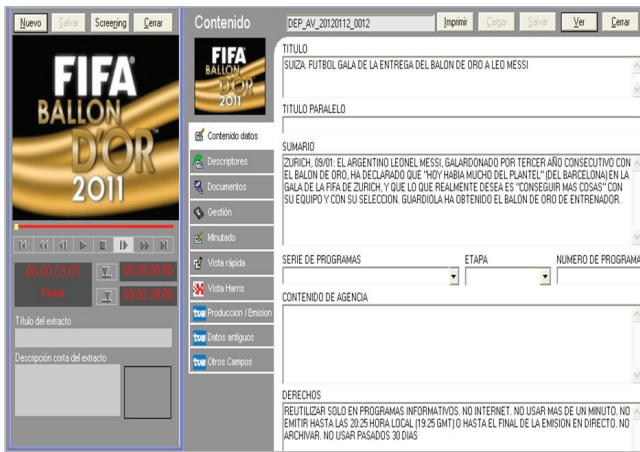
Nuevo Salvar Screening Cerrar

FIFA BALLON D'OR 2011

00:00:09:05 Pausa 00:00:00:00 00:02:28:00

Título del extracto

Descripción corta del extracto

Contenido

FIFA BALLON D'OR 2011

Contenido datos
Descriptores
Documentos
Gestión
Minutado
Vista rápida
Vista Harris
Produccion / Emision
Datos antiguos
Otros Campos

DEP_AV_20120112_0012 Imprimir Cargar Salvar Ver Cerrar

TITULO
SUIZA. FUTBOL GALA DE LA ENTREGA DEL BALON DE ORO A LEO MESSI

TITULO PARALELO

SUMARIO
ZURICH, 09/01: EL ARGENTINO LEONEL MESSI, GALARDONADO POR TERCER AÑO CONSECUTIVO CON EL BALON DE ORO, HA DECLARADO QUE "HOY HABIA MUCHO DEL PLANTEL" (DEL BARCELONA) EN LA GALA DE LA FIFA DE ZURICH, Y QUE LO QUE REALMENTE DESEA ES "CONSEGUIR MAS COSAS" CON SU EQUIPO Y CON SU SELECCION. GUARDIOLA HA OBTENIDO EL BALON DE ORO DE ENTRENADOR.

SERIE DE PROGRAMAS ETAPA NUMERO DE PROGRAMA

CONTENIDO DE AGENCIA

DERECHOS
REUTILIZAR SOLO EN PROGRAMAS INFORMATIVOS. NO INTERNET. NO USAR MAS DE UN MINUTO. NO EMITIR HASTA LAS 20:25 HORA LOCAL (19:25 GMT) O HASTA EL FINAL DE LA EMISION EN DIRECTO. NO ARCHIVAR. NO USAR PASADOS 30 DIAS